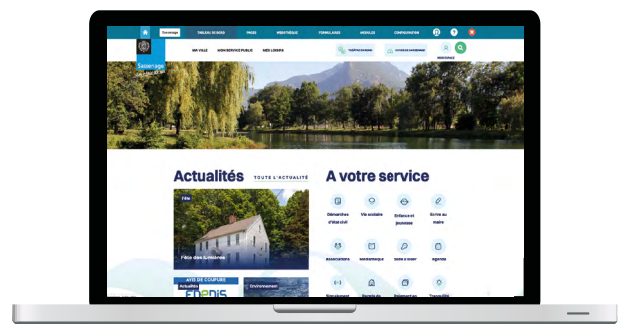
Sassenage
TABLEAU DE BORD
PAGES
MÉDIATHÈQUE
FORMULAIRES
MODULES
CONFIGURATION
MA VILLE
MON SERVICE PUBLIC
MES LOISIRS
Sassenage
Actualités
TOUTE L'ACTUALITÉ
A votre service
Fête
Fête des Lumières
Démarches d'état civil
Vie scolaire
Enfance et jeunesse
Ecrire au maire
Associations
Médiathèque
Salle à louer
Agenda
AVIS DE COUPURE
Actualités
ENEDIS
Environnement